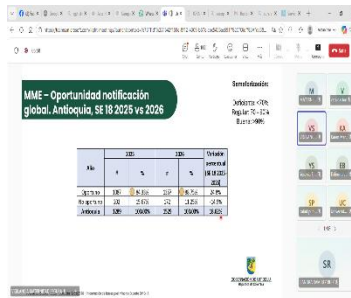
MME – Oportunidad notificación global. Antioquia, SE 18 2025 vs 2026

Semaforización:
Deficiente <70%
Regular 70 – 80%
Bueno >80%

| Año | 2025 | | 2026 | | Variación porcentual (SE 18 2025-2026) |
|---|---|---|---|---|---|
| | # | % | # | % | |
| Oportuno | 1089 | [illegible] | 2197 | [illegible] | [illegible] |
| No oportuno | 200 | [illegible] | 372 | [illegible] | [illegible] |
| Antioquia | 1289 | 100,00% | 2569 | 100,00% | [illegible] |

VS

SP

SR